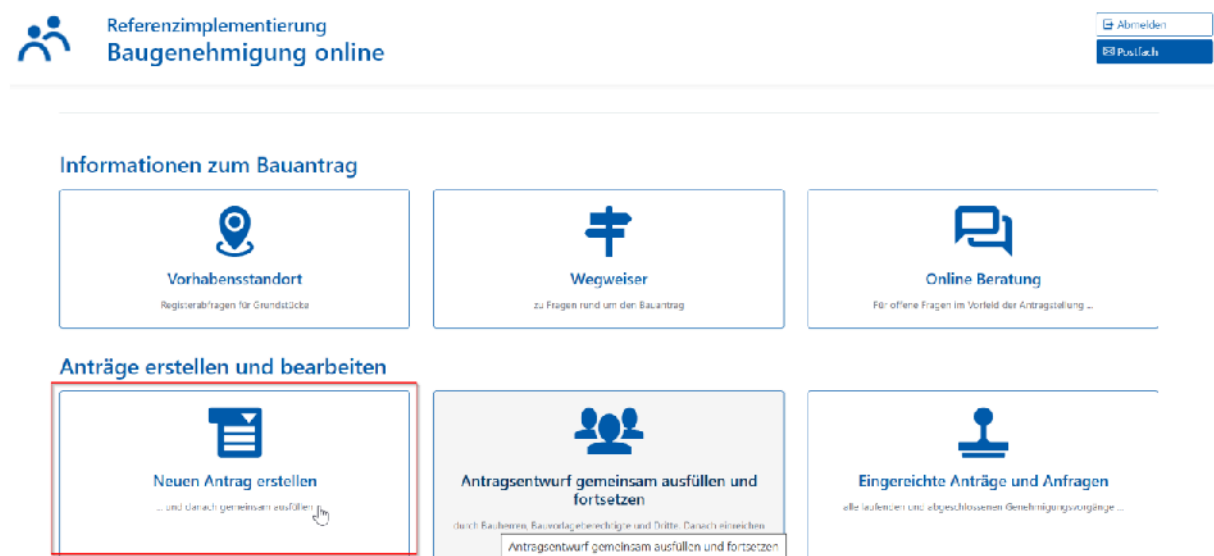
Referenzimplementierung
Baugenehmigung online

Abmelden
Postfach

Informationen zum Bauantrag

Vorhabensstandort
Registerabfragen für Grundstücke

Wegweiser
zu Fragen rund um den Bauantrag

Online Beratung
Für offene Fragen im Vorfeld der Antragstellung ...

Anträge erstellen und bearbeiten

Neuen Antrag erstellen
... und danach gemeinsam ausfüllen

Antragsentwurf gemeinsam ausfüllen und fortsetzen
durch Bauherren, Bauvorlageberechtigte und Dritte. Danach einreichen

Antragsentwurf gemeinsam ausfüllen und fortsetzen

Eingereichte Anträge und Anfragen
alle laufenden und abgeschlossenen Genehmigungsvorgänge ...